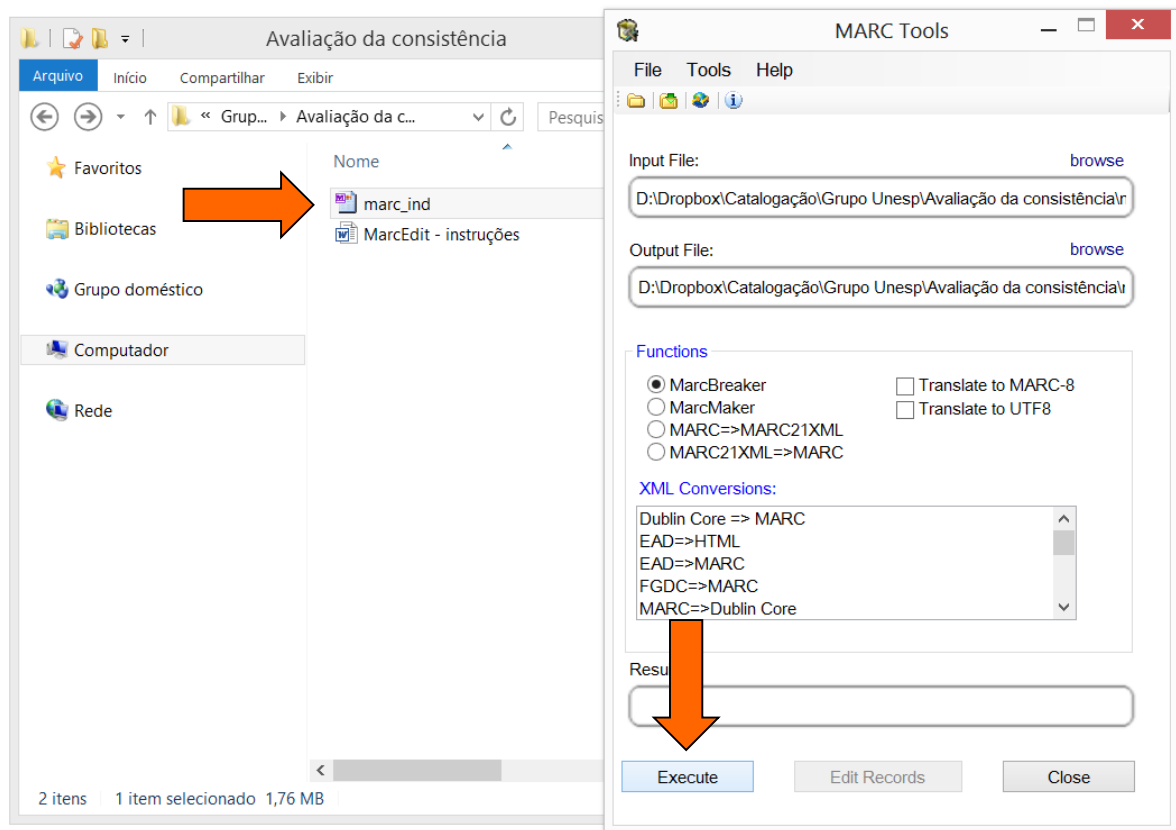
Avaliação da consistência

Arquivo Início Compartilhar Exibir

« Grup... ▸ Avaliação da c...

Pesquis

Favoritos

Bibliotecas

Grupo doméstico

Computador

Rede

Nome

marc_ind

MarcEdit - instruções

2 itens 1 item selecionado 1,76 MB

MARC Tools

File Tools Help

Input File: browse

D:\Dropbox\Catalogação\Grupo Unesp\Avaliação da consistência\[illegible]

Output File: browse

D:\Dropbox\Catalogação\Grupo Unesp\Avaliação da consistência\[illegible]

Functions

MarcBreaker
MarcMaker
MARC=>MARC21XML
MARC21XML=>MARC

Translate to MARC-8
Translate to UTF8

XML Conversions:

Dublin Core => MARC
EAD=>HTML
EAD=>MARC
FGDC=>MARC
MARC=>Dublin Core

Resu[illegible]

Execute Edit Records Close